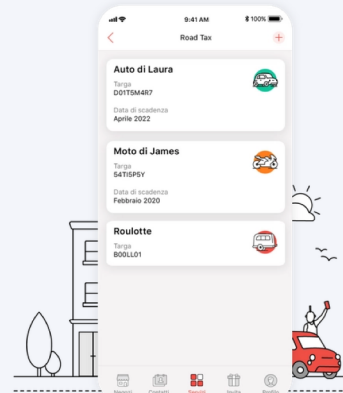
9:41 AM
100%
Road Tax
+
Auto di Laura
Targa
D01T5M4R7
Data di scadenza
Aprile 2022
Moto di James
Targa
54T15P5Y
Data di scadenza
Febbraio 2020
Roulotte
Targa
B00LL01
Negozi
Contatti
Servizi
Inviti
Profilo